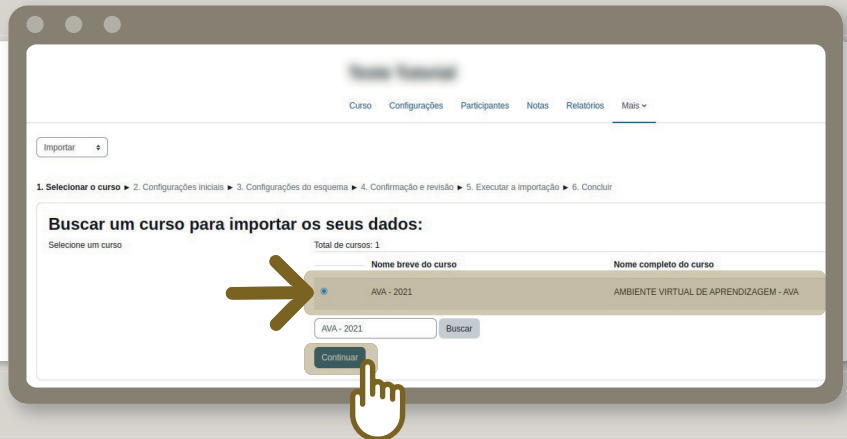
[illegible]

Curso Configurações Participantes Notas Relatórios Mais

Importar

1. Selecionar o curso ► 2. Configurações iniciais ► 3. Configurações do esquema ► 4. Confirmação e revisão ► 5. Executar a importação ► 6. Concluir

Buscar um curso para importar os seus dados:

Selecione um curso

Total de cursos: 1

| | Nome breve do curso | Nome completo do curso |
|---|---|---|
| ◉ | AVA - 2021 | AMBIENTE VIRTUAL DE APRENDIZAGEM - AVA |

AVA - 2021 Buscar

Continuar